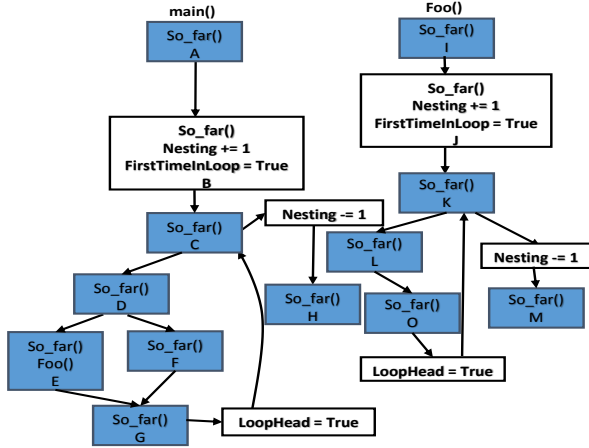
main()

So_far()
A

So_far()
Nesting += 1
FirstTimeInLoop = True
B

So_far()
C

Nesting -= 1

So_far()
D

So_far()
H

So_far()
Foo()
E

So_far()
F

So_far()
G

LoopHead = True

Foo()

So_far()
I

So_far()
Nesting += 1
FirstTimeInLoop = True
J

So_far()
K

So_far()
L

Nesting -= 1

So_far()
O

So_far()
M

LoopHead = True